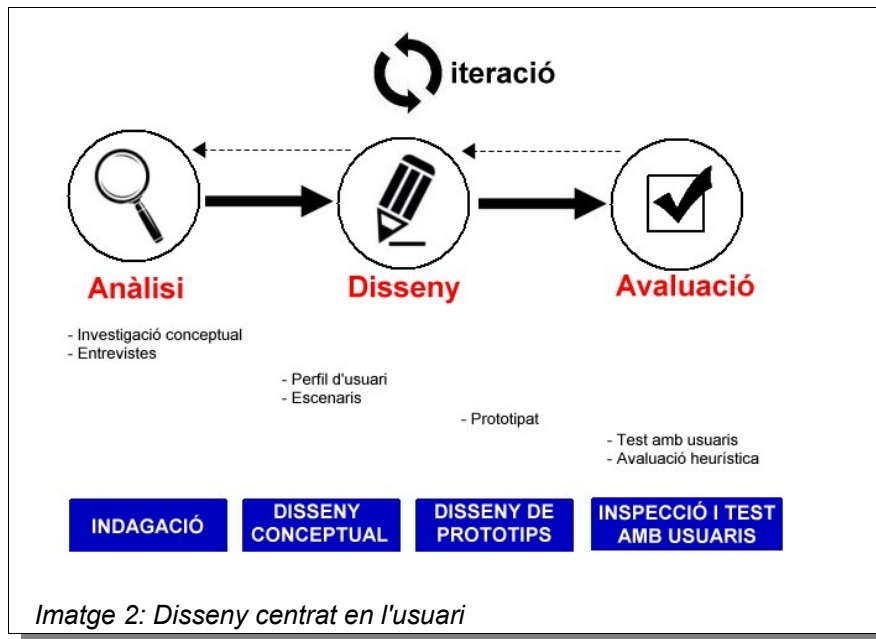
iteració

Anàlisi

Disseny

Avaluació

- Investigació conceptual
- Entrevistes

- Perfil d'usuari
- Escenaris

- Prototipat

- Test amb usuaris
- Avaluació heurística

INDAGACIÓ

DISSENY CONCEPTUAL

DISSENY DE PROTOTIPS

INSPECCIÓ I TEST AMB USUARIS

Imatge 2: Disseny centrat en l'usuari